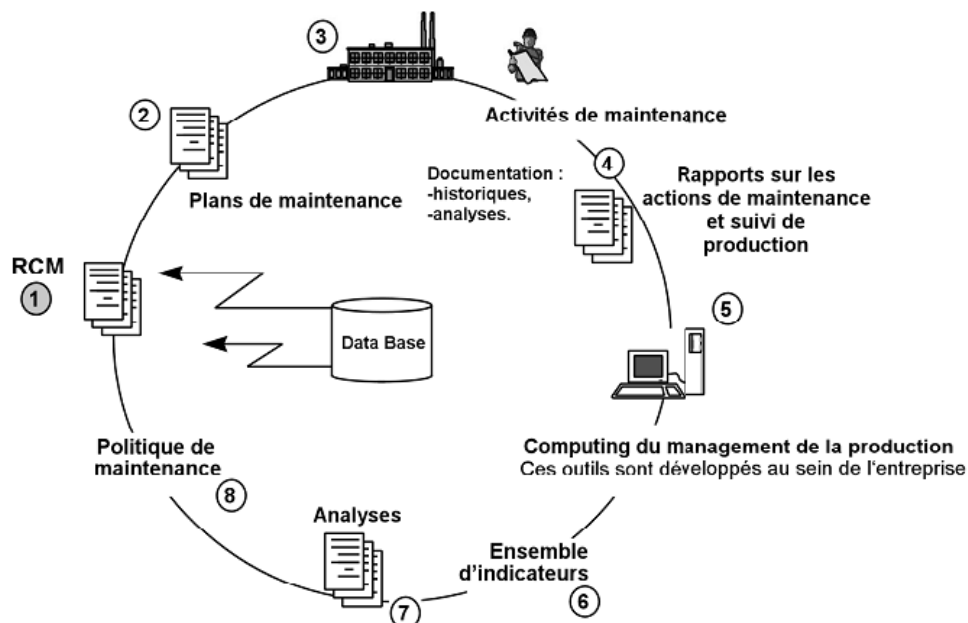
3

Activités de maintenance

2

Plans de maintenance

Documentation :
-historiques,
-analyses.

4

Rapports sur les actions de maintenance et suivi de production

RCM
1

Data Base

5

Computing du management de la production
Ces outils sont développés au sein de l'entreprise

Politique de maintenance

8

Analyses

Ensemble d'indicateurs

7

6